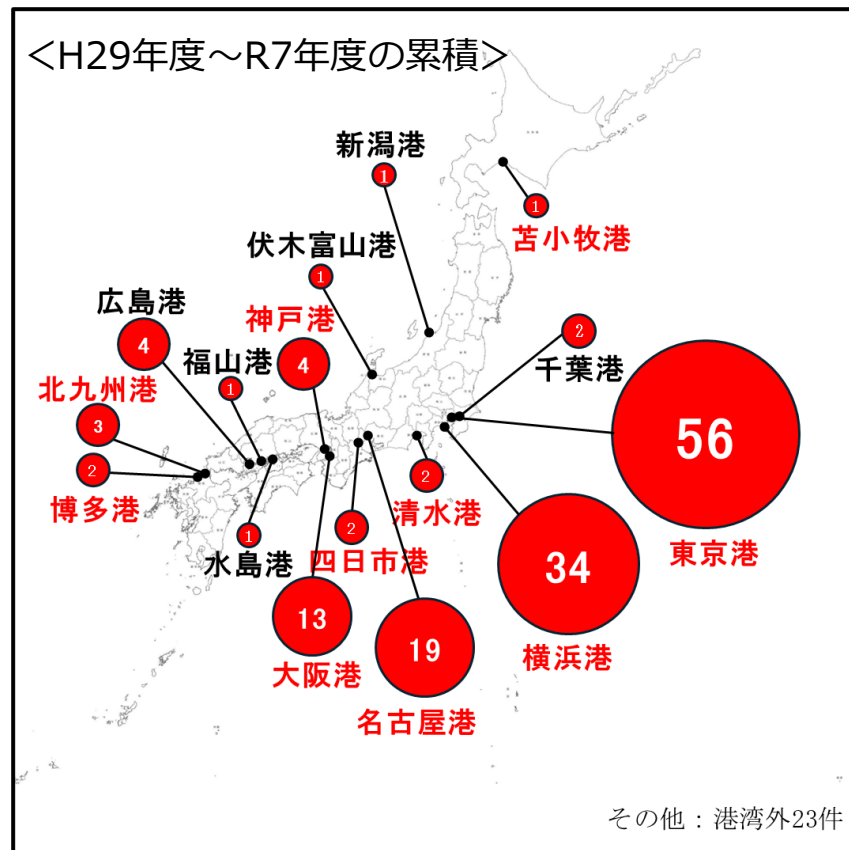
＜H29年度～R7年度の累積＞

新潟港
1

1
苫小牧港

伏木富山港
1

広島港
4

神戸港
4

福山港
1

2
千葉港

北九州港
3

2

56

博多港

1

2
清水港

水島港

2
四日市港

東京港

34

13

19

大阪港

横浜港

名古屋港

その他：港湾外23件